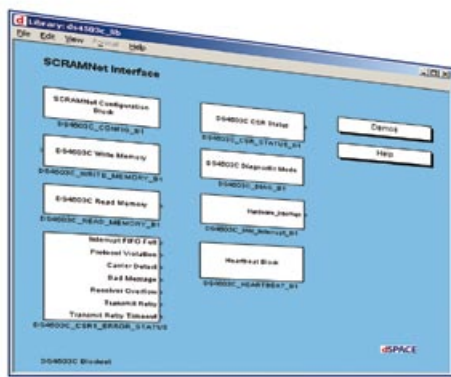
Library: ds4503C_lib

File Edit View Format Help

SCRAMNet Interface

SCRAMNet Configuration Block

DS4503C_CONFIG_B1

DS4503C Write Memory

DS4503C_WRITE_MEMORY_B1

DS4503C Read Memory

DS4503C_READ_MEMORY_B1

Interrupt FIFO Full
Protocol Violation
Carrier Detect
Bad Message
Receiver Overflow
Transmit Retry
Transmit Retry Timeout

DS4503C_CSR1_ERROR_STATUS

DS4503C CSR Status

DS4503C_CSR_STATUS_B1

DS4503C Diagnostic Mode

DS4503C_DIAG_B1

Hardware_Interrupt

DS4503C_HW_Interrupt_B1

Heartbeat Block

DS4503C_HEARTBEAT_B1

Demos

Help

DS4503C Blockset

dSPACE